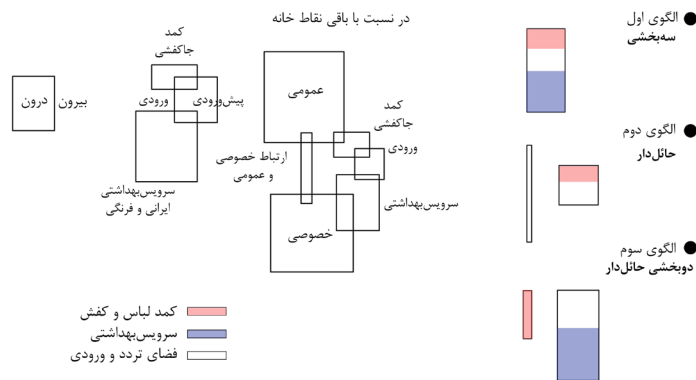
در نسبت با باقی نقاط خانه

الگوی اول
سه‌بخشی

الگوی دوم
حائل‌دار

الگوی سوم
دوبخشی حائل‌دار

درون
بیرون

کمد
جاکفشی
ورودی
پیش‌ورودی

سرویس‌بهداشتی
ایرانی و فرنگی

عمومی

کمد
جاکفشی
ورودی

ارتباط خصوصی
و عمومی

سرویس‌بهداشتی

خصوصی

کمد لباس و کفش
سرویس‌بهداشتی
فضای تردد و ورودی